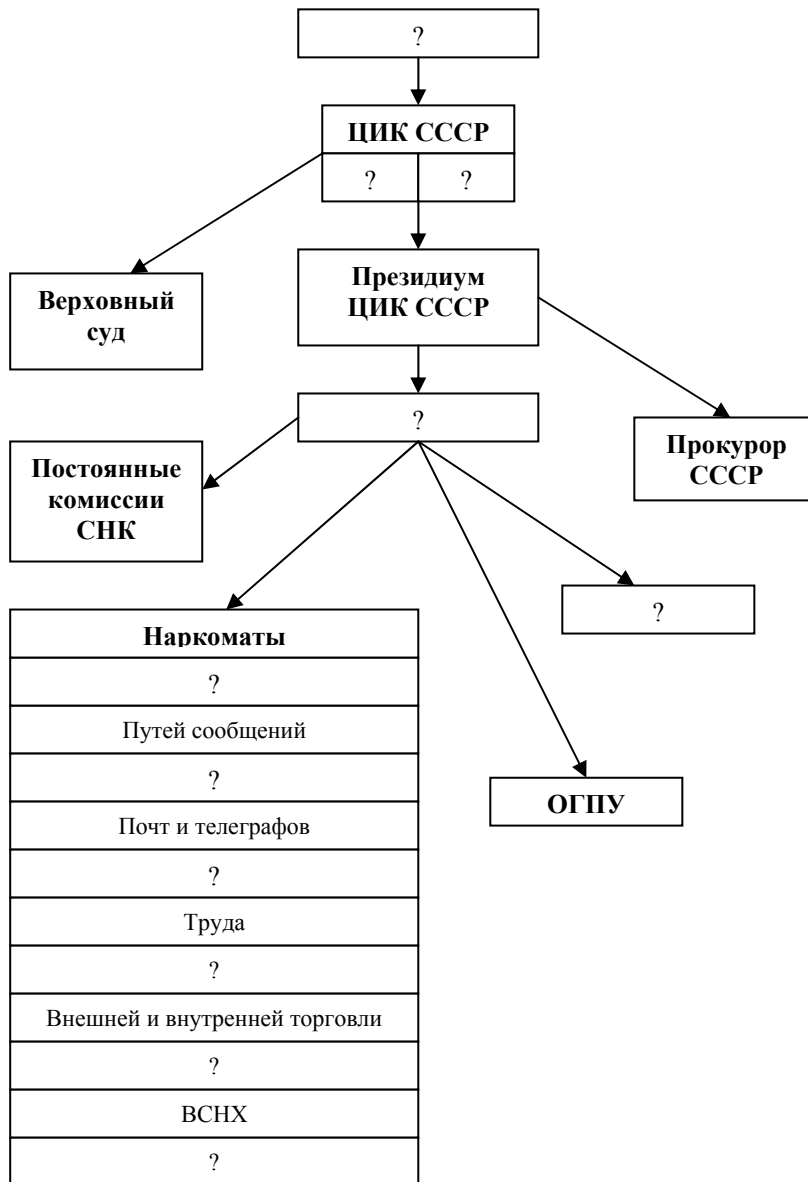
?

ЦИК СССР

?

?

Верховный суд

Президиум ЦИК СССР

?

Прокурор СССР

Постоянные комиссии СНК

?

| Наркоматы |
|---|
| ? |
| Путей сообщений |
| ? |
| Почт и телеграфов |
| ? |
| Труда |
| ? |
| Внешней и внутренней торговли |
| ? |
| ВСНХ |
| ? |

ОГПУ